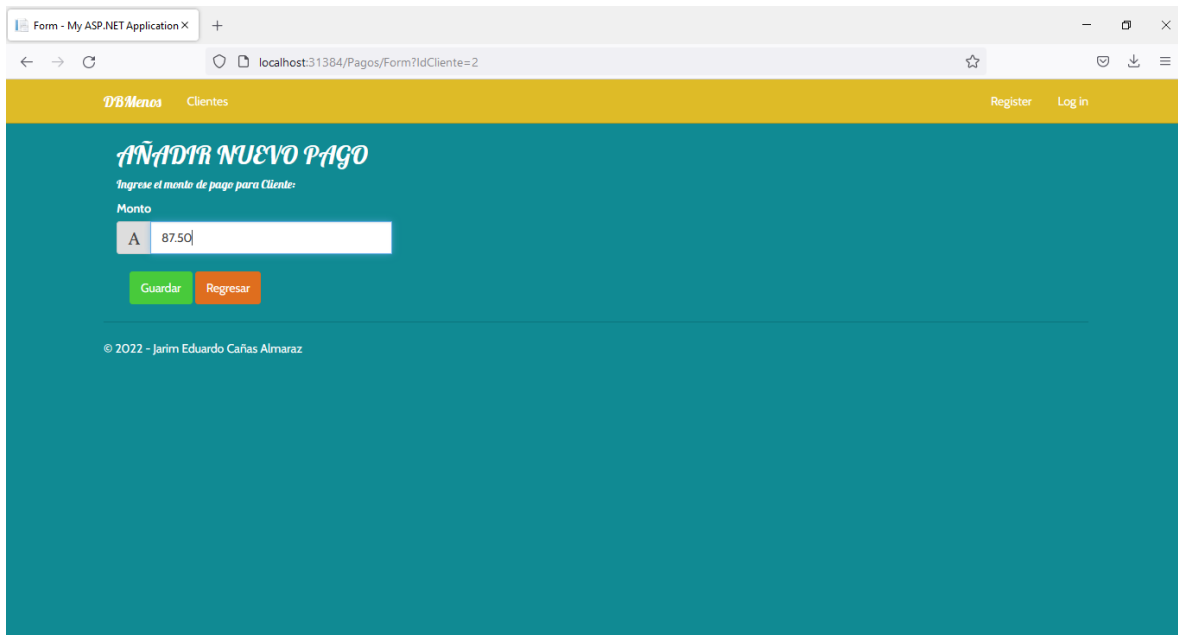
Form - My ASP.NET Application ×

localhost:31384/Pagos/Form?IdCliente=2

DBMenos Clientes

Register Log in

AÑADIR NUEVO PAGO

Ingrese el monto de pago para Cliente:

Monto

A 87.50

Guardar Regresar

© 2022 - Jarim Eduardo Cañas Almaraz